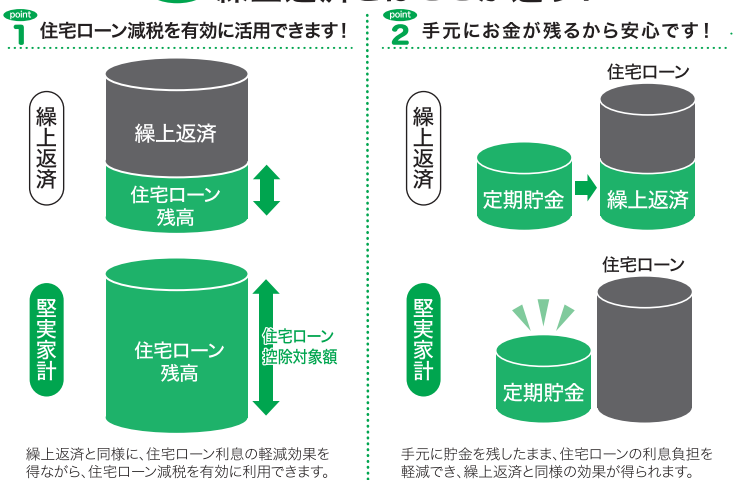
point
1 住宅ローン減税を有効に活用できます！

繰上返済

繰上返済

住宅ローン残高

堅実家計

住宅ローン残高

住宅ローン控除対象額

繰上返済と同様に、住宅ローン利息の軽減効果を得ながら、住宅ローン減税を有効に利用できます。

point
2 手元にお金が残るから安心です！

繰上返済

住宅ローン

定期貯金

繰上返済

堅実家計

住宅ローン

定期貯金

手元に貯金を残したまま、住宅ローンの利息負担を軽減でき、繰上返済と同様の効果が得られます。